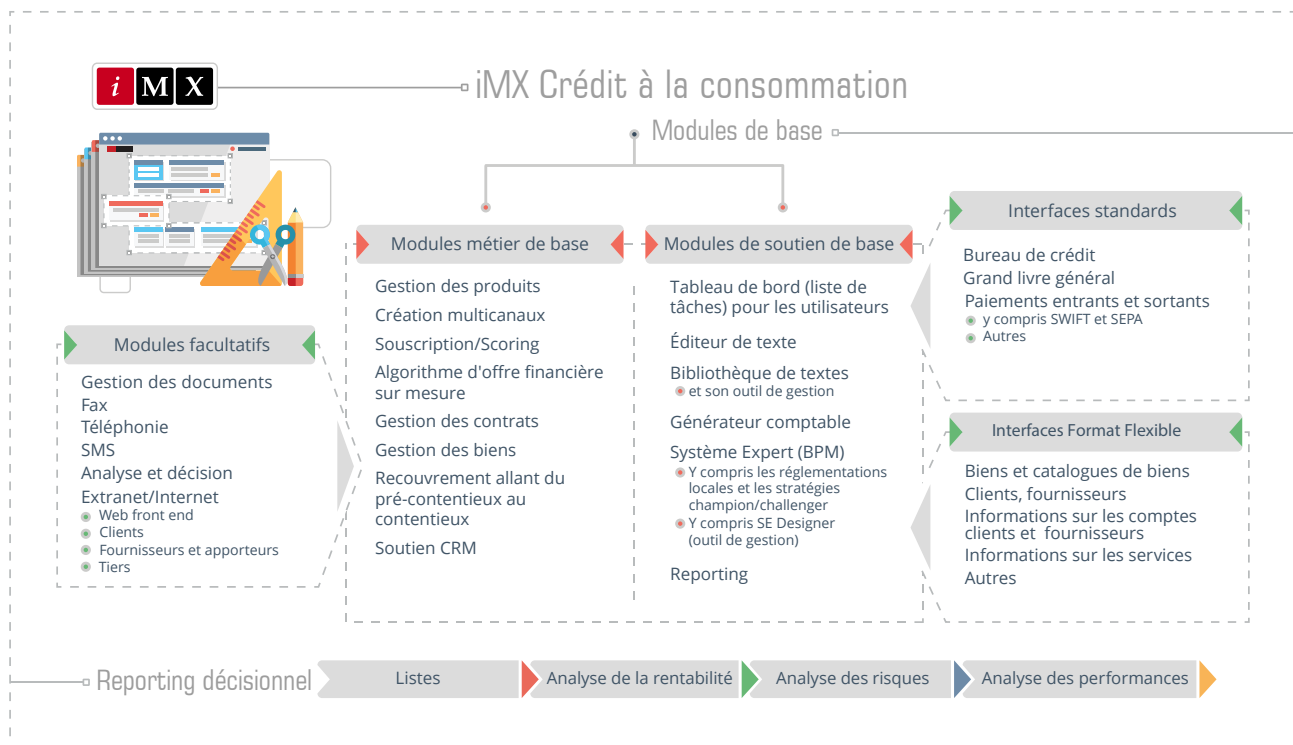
iMX

iMX Crédit à la consommation

Modules de base

Modules métier de base

Gestion des produits
Création multicanaux
Souscription/Scoring
Algorithme d'offre financière sur mesure
Gestion des contrats
Gestion des biens
Recouvrement allant du pré-contentieux au contentieux
Soutien CRM

Modules de soutien de base

Tableau de bord (liste de tâches) pour les utilisateurs
Éditeur de texte
Bibliothèque de textes
et son outil de gestion
Générateur comptable
Système Expert (BPM)
Y compris les réglementations locales et les stratégies champion/challenger
Y compris SE Designer (outil de gestion)
Reporting

Interfaces standards

Bureau de crédit
Grand livre général
Paiements entrants et sortants
y compris SWIFT et SEPA
Autres

Interfaces Format Flexible

Biens et catalogues de biens
Clients, fournisseurs
Informations sur les comptes clients et fournisseurs
Informations sur les services
Autres

Modules facultatifs

Gestion des documents
Fax
Téléphonie
SMS
Analyse et décision
Extranet/Internet
Web front end
Clients
Fournisseurs et apporteurs
Tiers

Reporting décisionnel

Listes
Analyse de la rentabilité
Analyse des risques
Analyse des performances